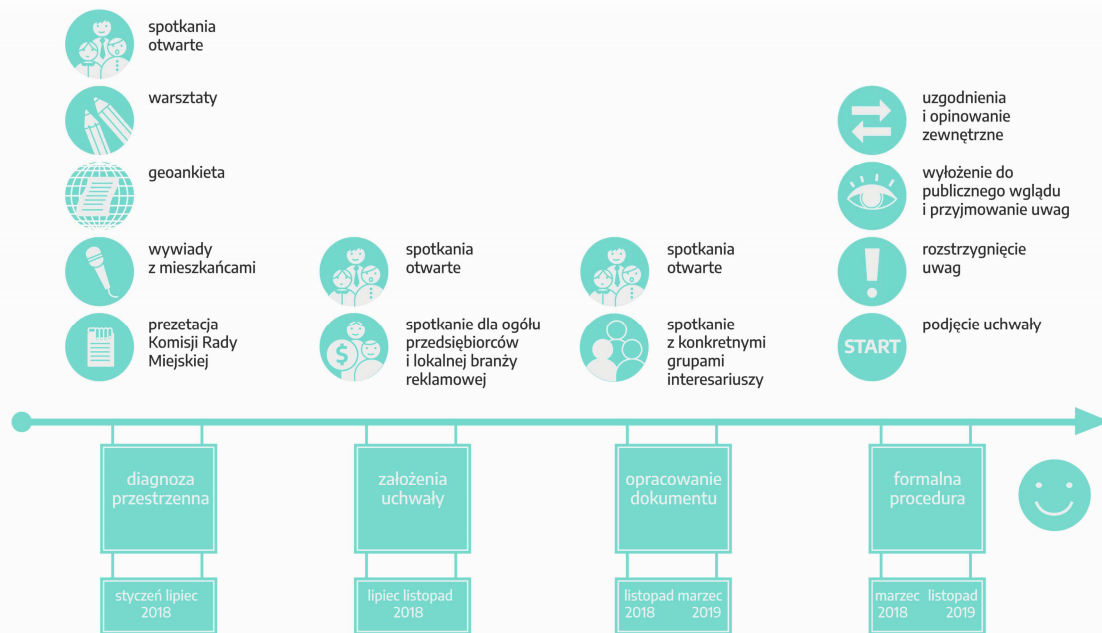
spotkania otwarte

warsztaty

geoankieta

wywiady z mieszkańcami

prezetacja Komisji Rady Miejskiej

spotkania otwarte

spotkanie dla ogółu przedsiębiorców i lokalnej branży reklamowej

spotkania otwarte

spotkanie z konkretnymi grupami interesariuszy

uzgodnienia i opinowanie zewnętrzne

wyłożenie do publicznego wglądu i przyjmowanie uwag

rozstrzygnięcie uwag

START

podjęcie uchwały

diagnoza przestrzenna

styczeń lipiec 2018

założenia uchwały

lipiec listopad 2018

opracowanie dokumentu

listopad 2018 marzec 2019

formalna procedura

marzec 2018 listopad 2019